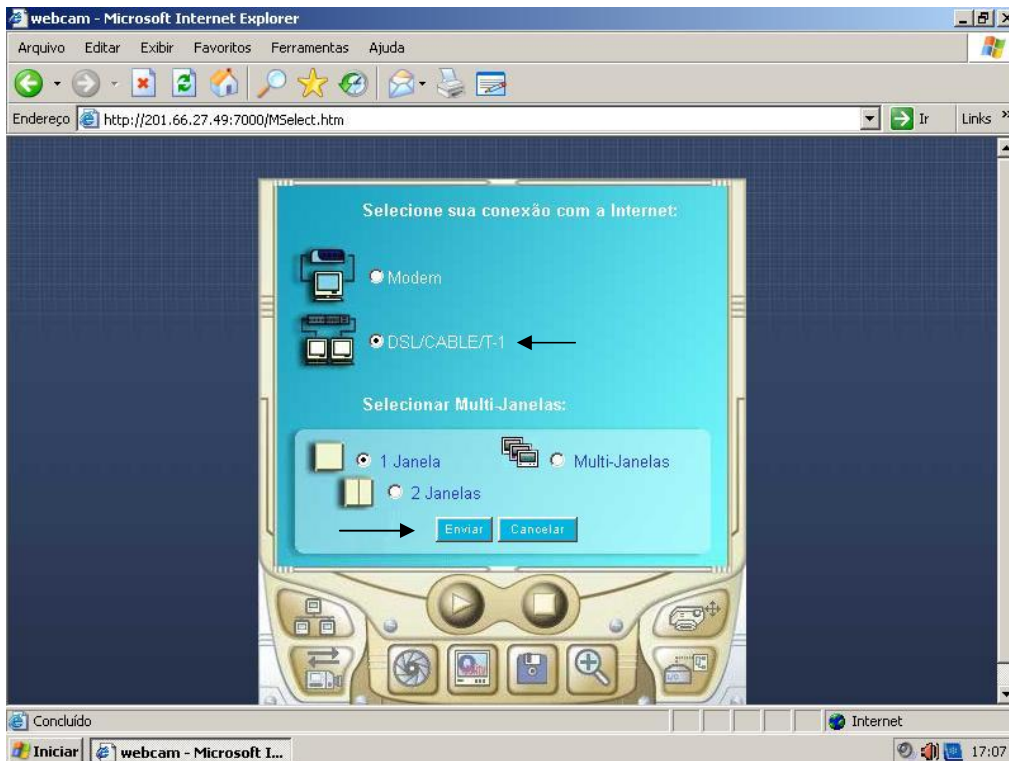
webcam - Microsoft Internet Explorer

Arquivo Editar Exibir Favoritos Ferramentas Ajuda

Endereço http://201.66.27.49:7000/MSelect.htm

Ir

Links

Selecione sua conexão com a Internet:

Modem

DSL/CABLE/T-1

Selecionar Multi-Janelas:

1 Janela

Multi-Janelas

2 Janelas

Enviar

Cancelar

Concluído

Internet

Iniciar

webcam - Microsoft I...

17:07